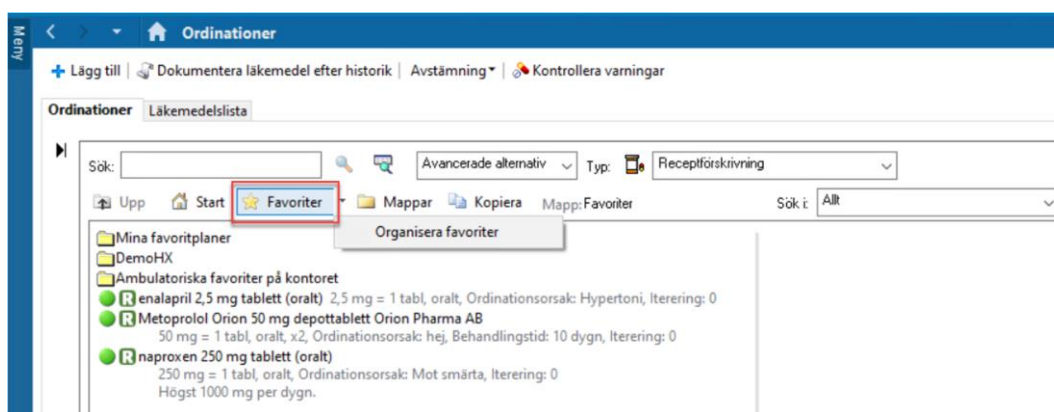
Meny

Ordinationer

Lägg till | Dokumentera läkemedel efter historik | Avstämning | Kontrollera varningar

Ordinationer Läkemedelslista

Sök: Avancerade alternativ Typ: Receptförskrivning

Upp Start Favoriter Mappar Kopiera Mapp: Favoriter Sök i: Allt

Organisera favoriter

Mina favoritplaner
DemoHX
Ambulatoriska favoriter på kontoret
R enalapril 2,5 mg tablett (oralt) 2,5 mg = 1 tabl, oralt, Ordinationsorsak: Hypertoni, Iterering: 0
R Metoprolol Orion 50 mg depottablett Orion Pharma AB
50 mg = 1 tabl, oralt, x2, Ordinationsorsak: hej, Behandlingstid: 10 dygn, Iterering: 0
R naproxen 250 mg tablett (oralt)
250 mg = 1 tabl, oralt, Ordinationsorsak: Mot smärta, Iterering: 0
Högst 1000 mg per dygn.